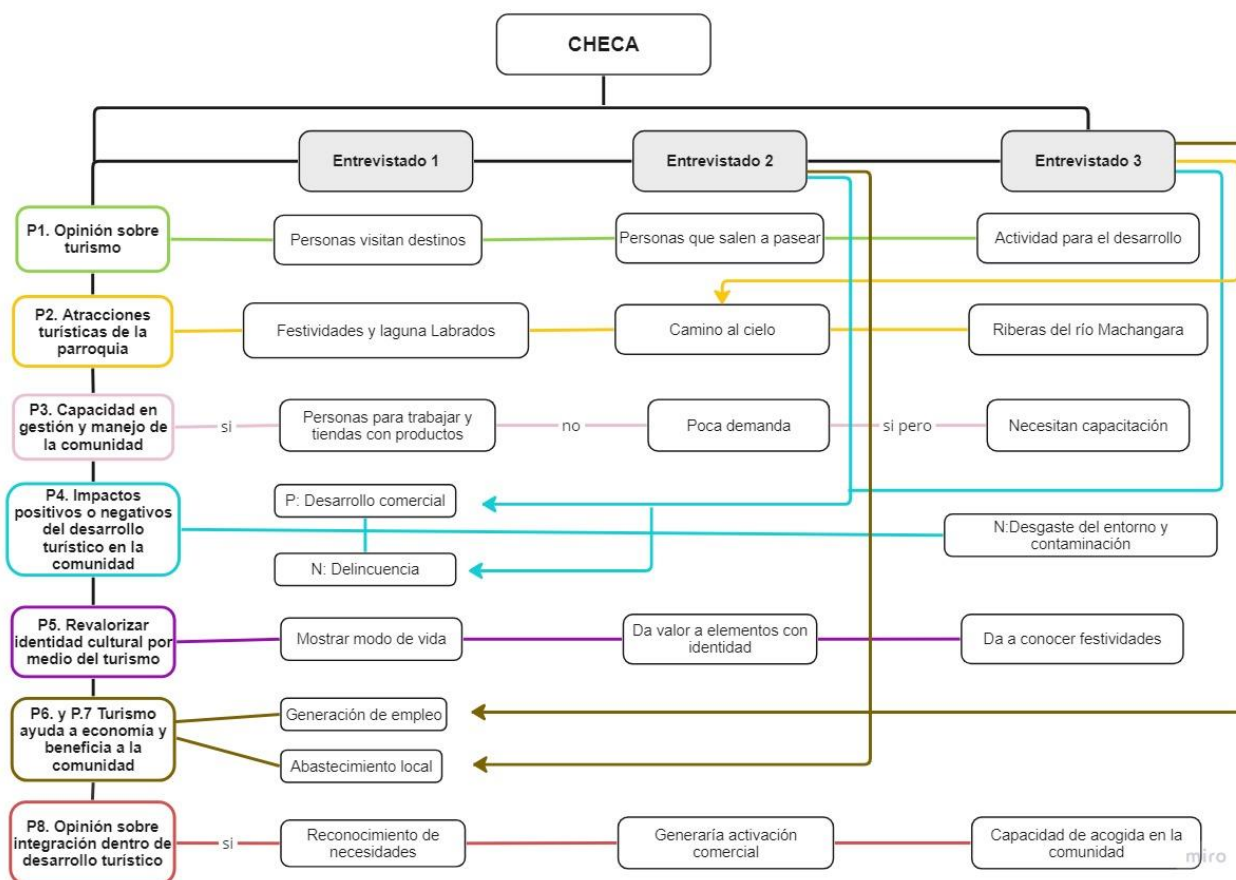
CHECA

Entrevistado 1

Entrevistado 2

Entrevistado 3

P1. Opinión sobre turismo

Personas visitan destinos

Personas que salen a pasear

Actividad para el desarrollo

P2. Atracciones turísticas de la parroquia

Festividades y laguna Labrados

Camino al cielo

Riberas del río Machangara

P3. Capacidad en gestión y manejo de la comunidad

si

Personas para trabajar y tiendas con productos

no

Poca demanda

si pero

Necesitan capacitación

P4. Impactos positivos o negativos del desarrollo turístico en la comunidad

P: Desarrollo comercial

N: Delincuencia

N:Desgaste del entorno y contaminación

P5. Revalorizar identidad cultural por medio del turismo

Mostrar modo de vida

Da valor a elementos con identidad

Da a conocer festividades

P6. y P.7 Turismo ayuda a economía y beneficia a la comunidad

Generación de empleo

Abastecimiento local

P8. Opinión sobre integración dentro de desarrollo turístico

si

Reconocimiento de necesidades

Generaría activación comercial

Capacidad de acogida en la comunidad

miro